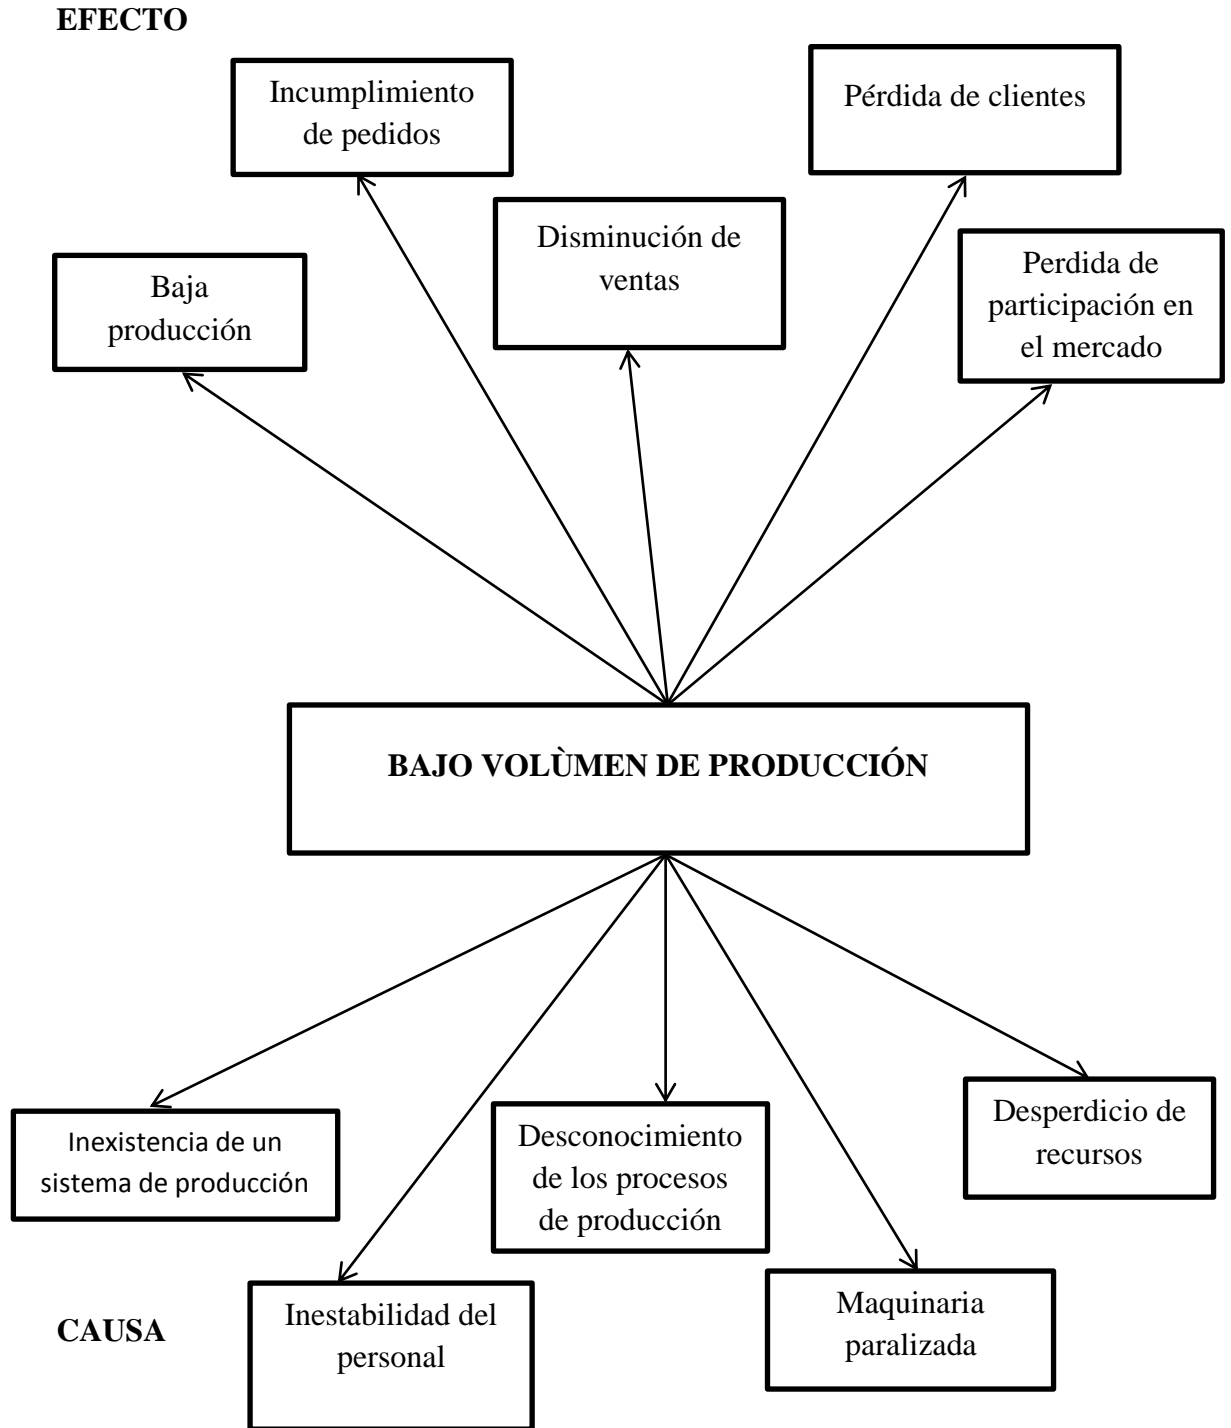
EFECTO

Incumplimiento de pedidos

Pérdida de clientes

Disminución de ventas

Baja producción

Perdida de participación en el mercado

BAJO VOLÙMEN DE PRODUCCIÓN

Inexistencia de un sistema de producción

Desconocimiento de los procesos de producción

Desperdicio de recursos

CAUSA

Inestabilidad del personal

Maquinaria paralizada